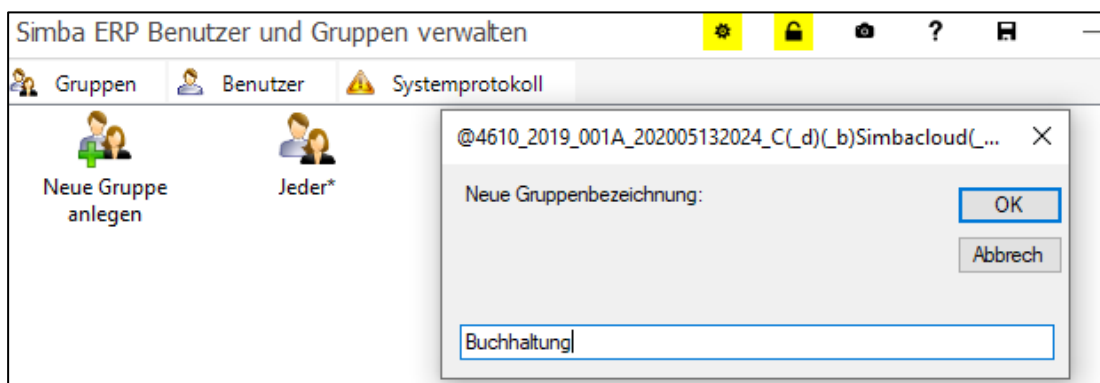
Simba ERP Benutzer und Gruppen verwalten

?

Gruppen Benutzer Systemprotokoll

Neue Gruppe anlegen

Jeder*

@4610_2019_001A_202005132024_C(_d)(_b)Simbacloud(_...

Neue Gruppenbezeichnung:

OK

Abbrech

Buchhaltung